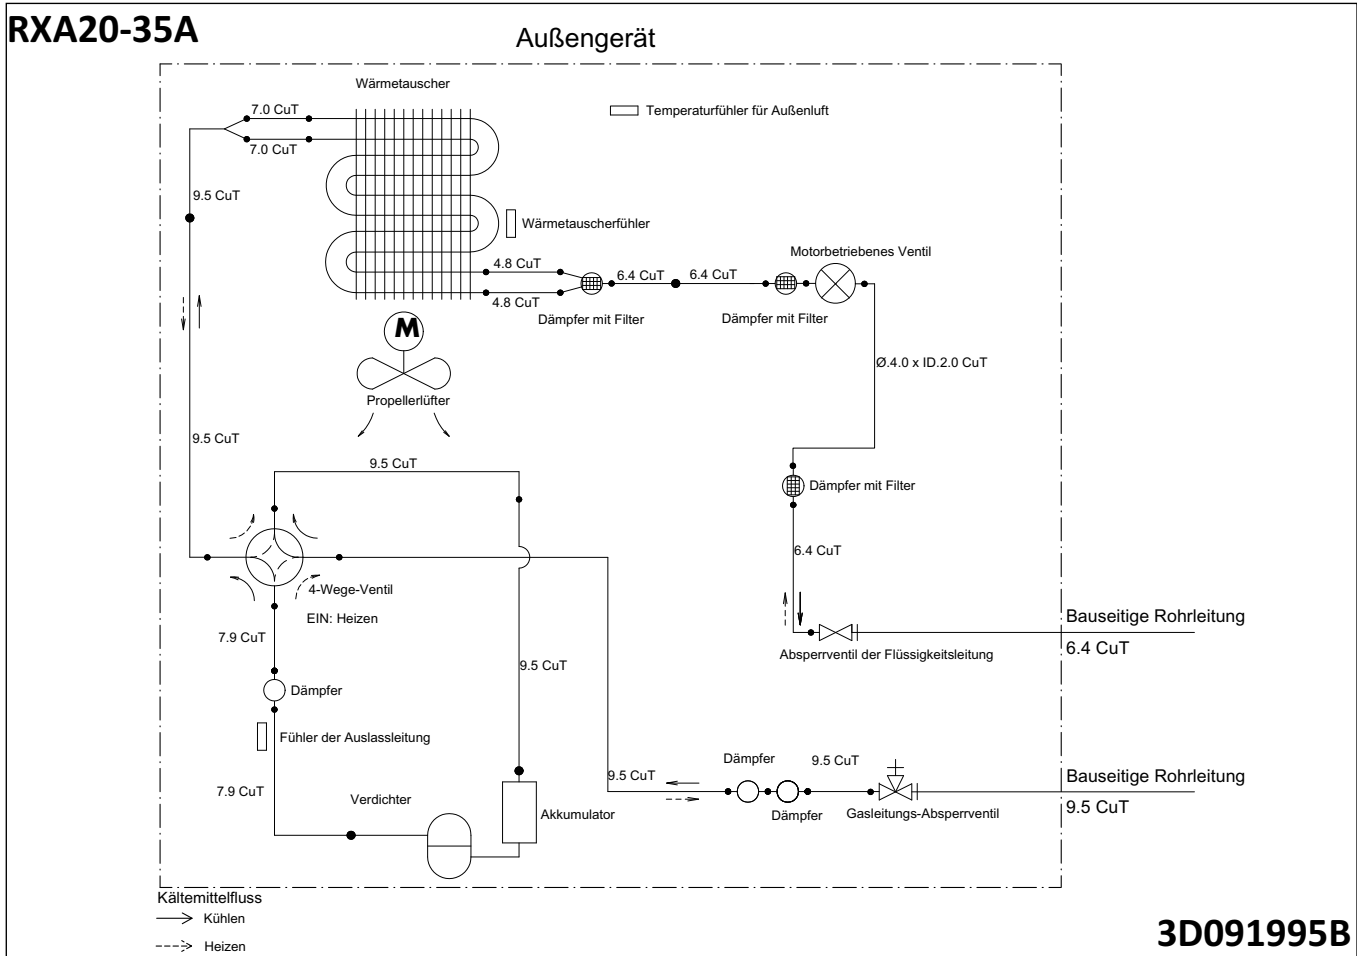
RXA20-35A

Außengerät

Wärmetauscher

7.0 CuT

7.0 CuT

Temperaturfühler für Außenluft

9.5 CuT

Wärmetauscherfühler

Motorbetriebenes Ventil

4.8 CuT

6.4 CuT

6.4 CuT

4.8 CuT

Dämpfer mit Filter

Dämpfer mit Filter

M

Ø.4.0 x ID.2.0 CuT

Propellerlüfter

9.5 CuT

9.5 CuT

Dämpfer mit Filter

6.4 CuT

4-Wege-Ventil

EIN: Heizen

Bauseitige Rohrleitung

6.4 CuT

7.9 CuT

Absperrventil der Flüssigkeitsleitung

9.5 CuT

Dämpfer

Fühler der Auslassleitung

Dämpfer

9.5 CuT

Bauseitige Rohrleitung

9.5 CuT

7.9 CuT

Verdichter

Akkumulator

Dämpfer

Gasleitungs-Absperrventil

9.5 CuT

Kältemittelfluss

Kühlen

Heizen

3D091995B